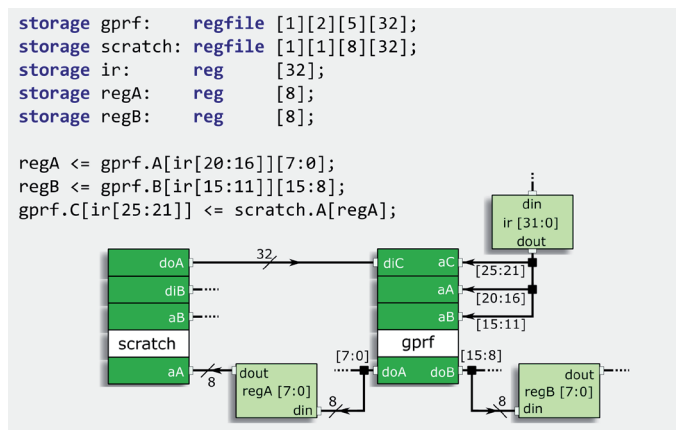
storage gprf:    regfile [1][2][5][32];
storage scratch: regfile [1][1][8][32];
storage ir:      reg     [32];
storage regA:    reg     [8];
storage regB:    reg     [8];

regA <= gprf.A[ir[20:16]][7:0];
regB <= gprf.B[ir[15:11]][15:8];
gprf.C[ir[25:21]] <= scratch.A[regA];

din
ir [31:0]
dout

doA
32
diC
aC
[25:21]
diB
aA
[20:16]
aB
aB
[15:11]
scratch
gprf
[7:0]
[15:8]
aA
8
dout
regA [7:0]
din
8
doA
doB
dout
regB [7:0]
8
din